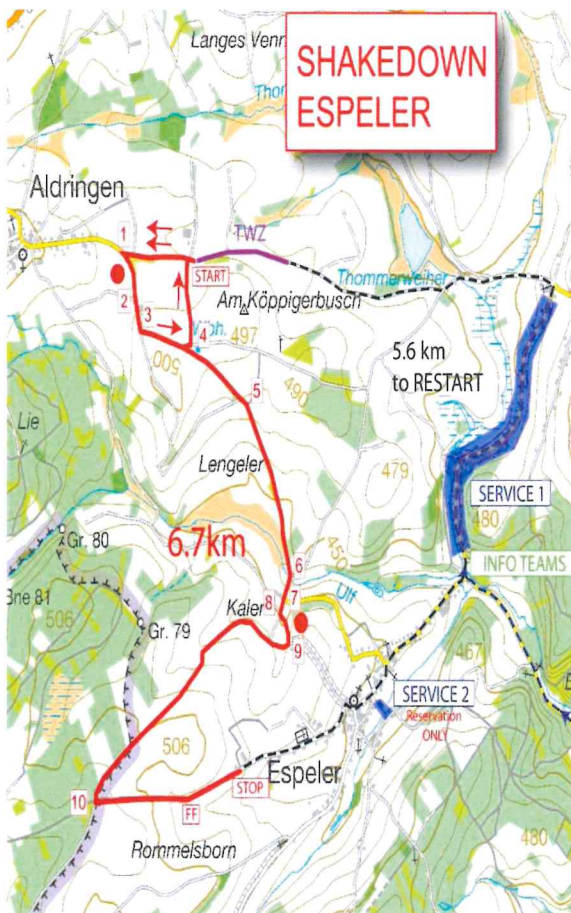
SHAKEDOWN ESPELER

Langes Venn

Aldringen

1

2

3

4

START

TWZ

Thommer Weiher

Am Köppigerbusch

497

500

5

490

5.6 km to RESTART

Lie

Lengeler

479

SERVICE 1

480

Gr. 80

6.7km

450

6

INFO TEAMS

Bne 81

506

Gr. 79

Kaler

8

7

9

Ulf

467

SERVICE 2

Reservation ONLY

506

Espeler

STOP

10

FF

Rommelsborn

480